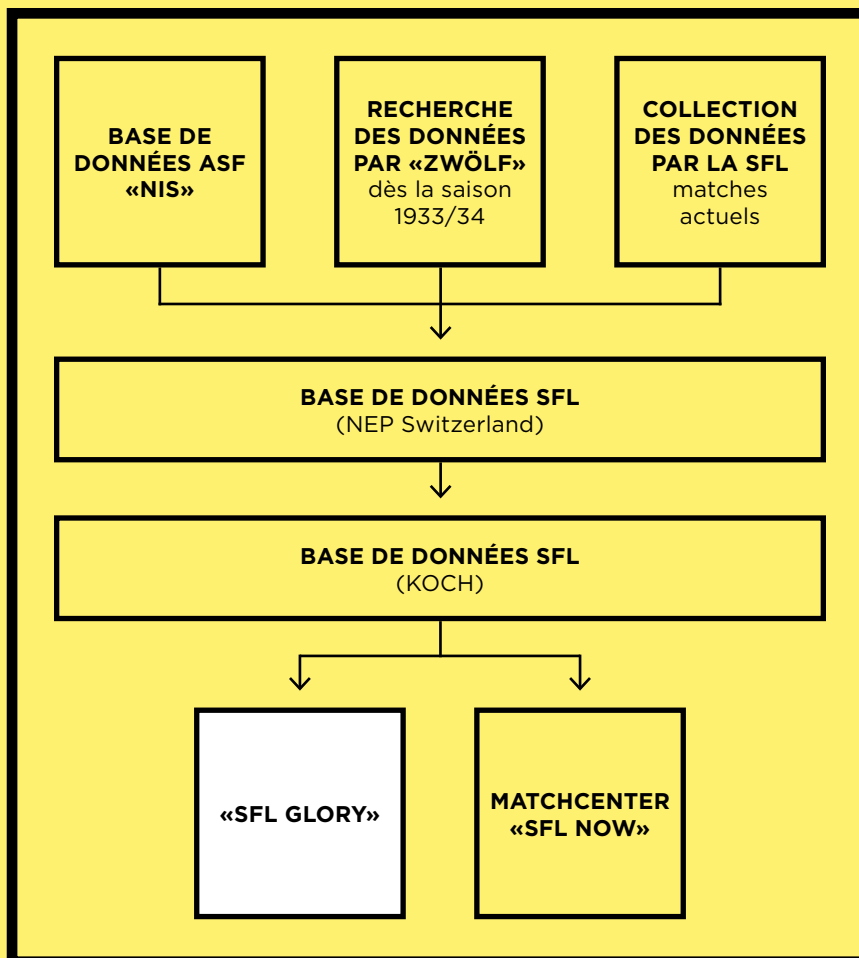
BASE DE DONNÉES ASF «NIS»

RECHERCHE DES DONNÉES PAR «ZWÖLF» dès la saison 1933/34

COLLECTION DES DONNÉES PAR LA SFL matches actuels

BASE DE DONNÉES SFL (NEP Switzerland)

BASE DE DONNÉES SFL (KOCH)

«SFL GLORY»

MATCHCENTER «SFL NOW»